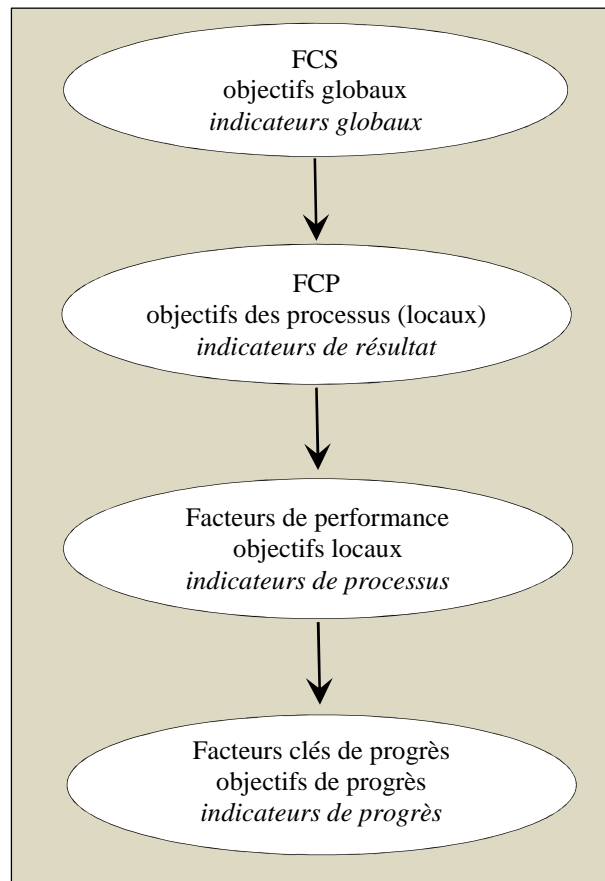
FCS
objectifs globaux
*indicateurs globaux*

FCP
objectifs des processus (locaux)
*indicateurs de résultat*

Facteurs de performance
objectifs locaux
*indicateurs de processus*

Facteurs clés de progrès
objectifs de progrès
*indicateurs de progrès*